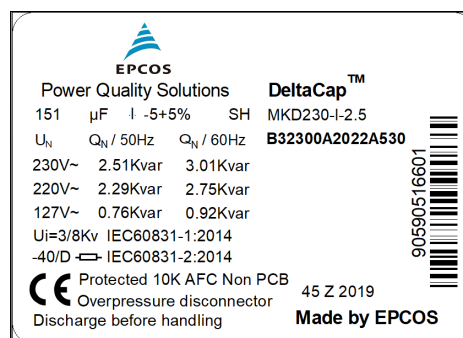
EPCOS

Power Quality Solutions

DeltaCap™

151 µF -5+5% SH

MKD230-I-2.5

$U_N$ $Q_N$ / 50Hz $Q_N$ / 60Hz

B32300A2022A530

230V~ 2.51Kvar 3.01Kvar

220V~ 2.29Kvar 2.75Kvar

127V~ 0.76Kvar 0.92Kvar

Ui=3/8Kv IEC60831-1:2014

-40/D IEC60831-2:2014

Protected 10K AFC Non PCB

Overpressure disconnector

45 Z 2019

Discharge before handling

Made by EPCOS

9059051660